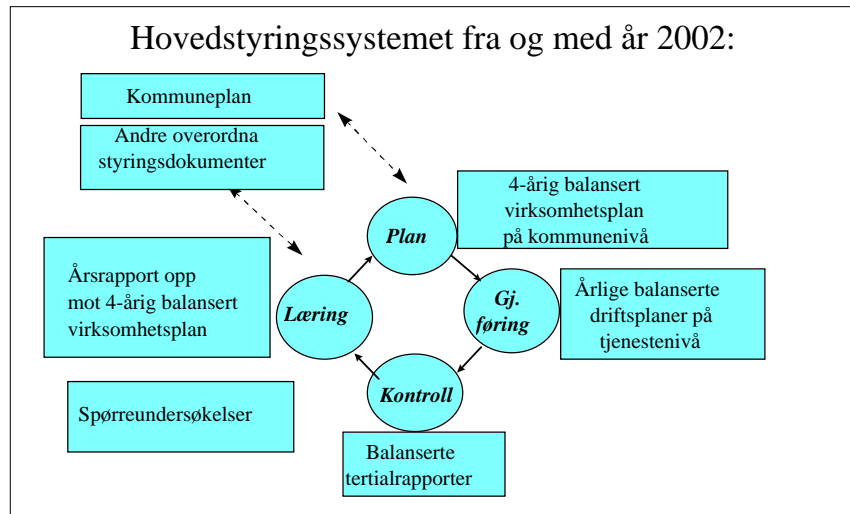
Hovedstyringssystemet fra og med år 2002:

Kommuneplan

Andre overordna styringsdokumenter

4-årig balansert virksomhetsplan på kommunenivå

Plan

Årsrapport opp mot 4-årig balansert virksomhetsplan

Læring

Gj. føring

Årlige balanserte driftsplaner på tjenestenivå

Kontroll

Spørreundersøkelser

Balanserte tertialrapporter